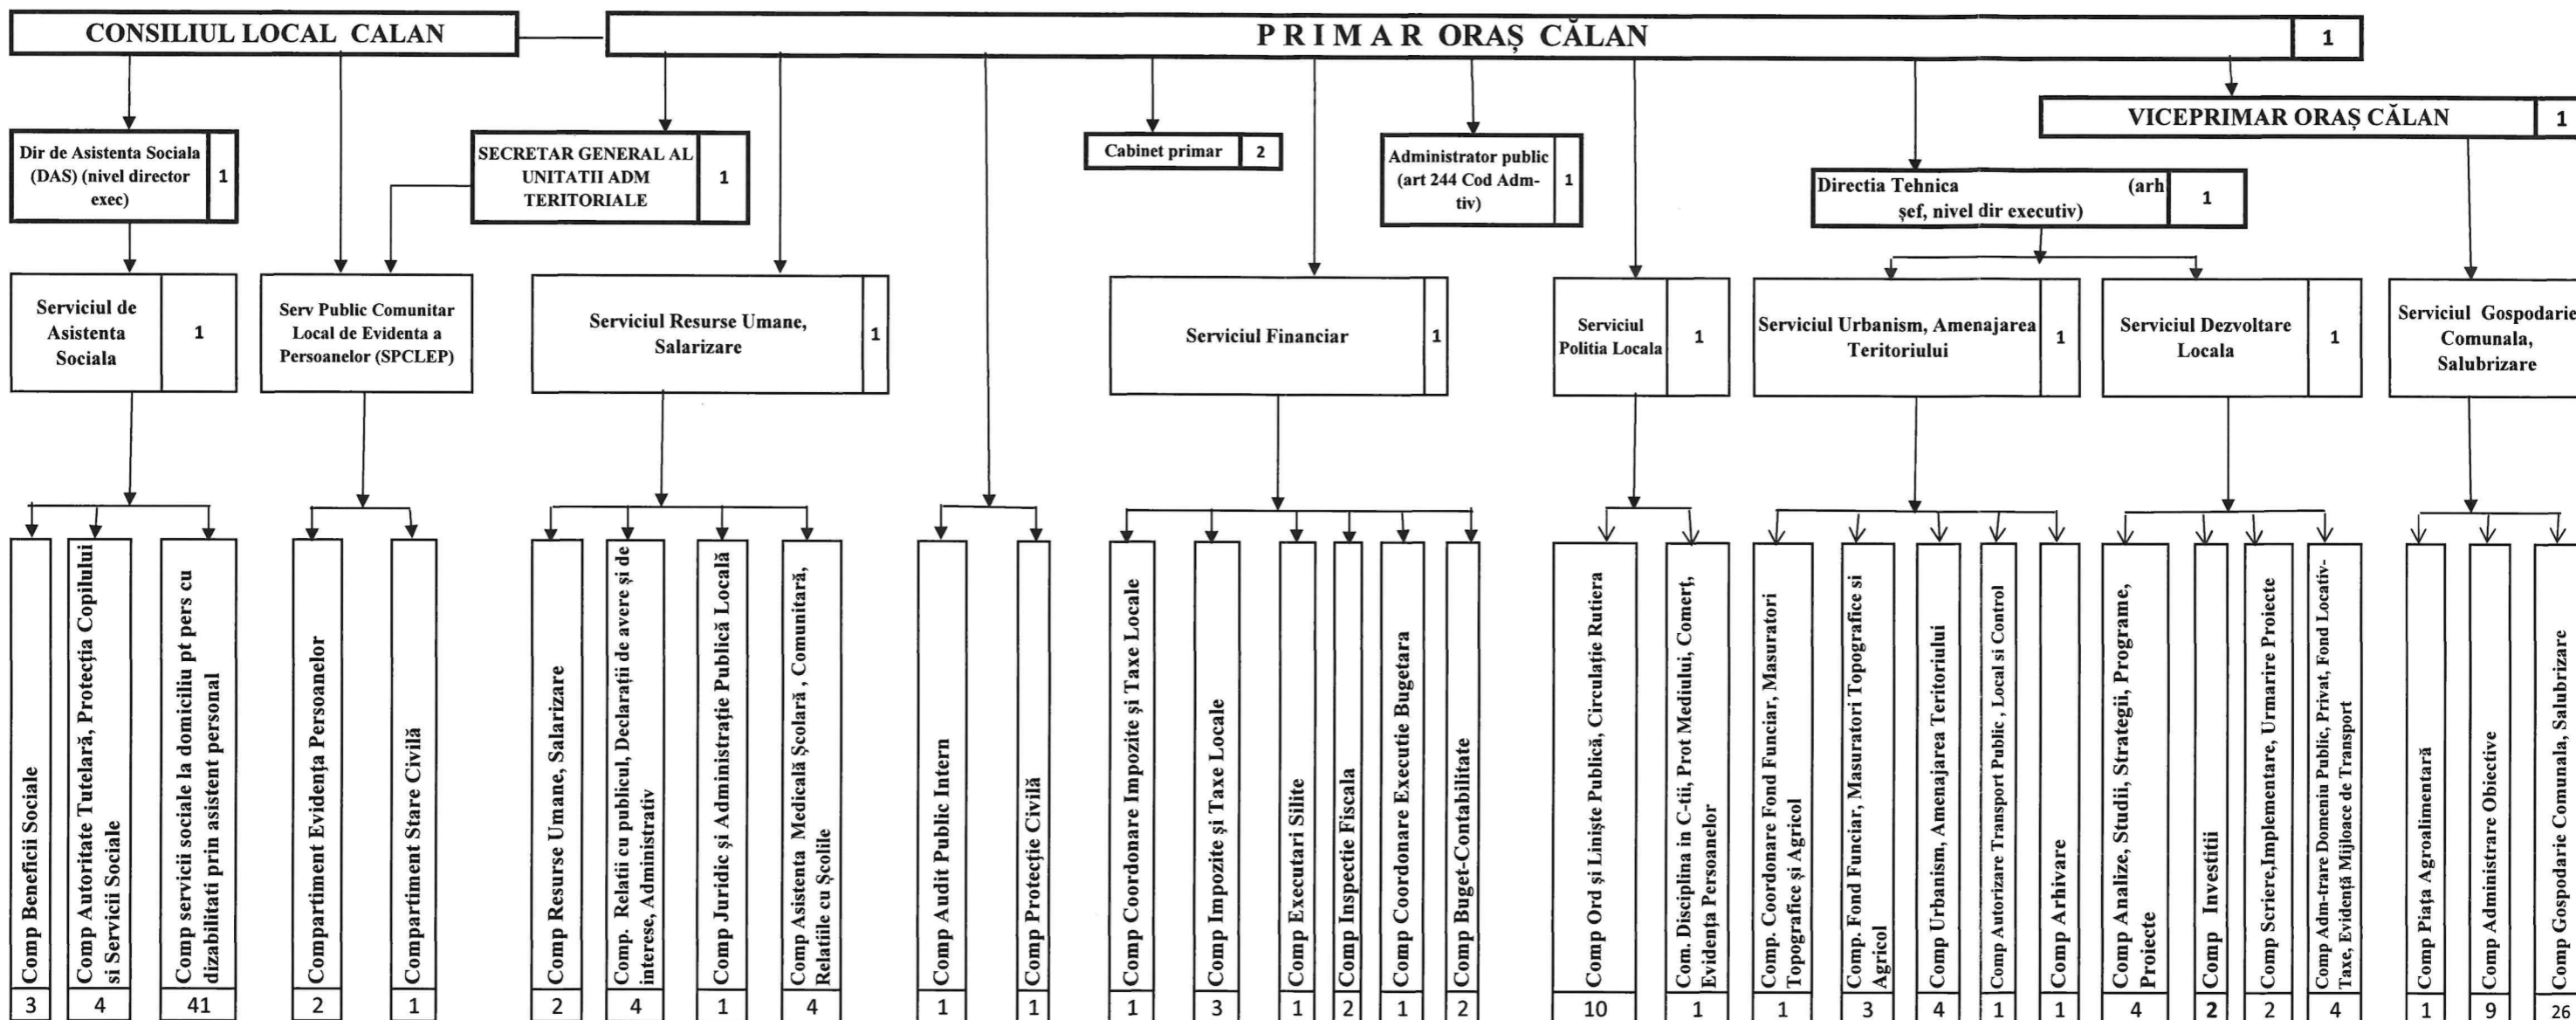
CONSILIUL LOCAL CALAN

PRIMAR ORAȘ CĂLAN 1

VICEPRIMAR ORAȘ CĂLAN 1

Dir de Asistenta Sociala (DAS) (nivel director exec) 1

SECRETAR GENERAL AL UNITATII ADM TERITORIALE 1

Cabinet primar 2

Administrator public (art 244 Cod Adm-tiv) 1

Directia Tehnica (arh şef, nivel dir executiv) 1

Serviciul de Asistenta Sociala 1

Serv Public Comunitar Local de Evidenta a Persoanelor (SPCLEP)

Serviciul Resurse Umane, Salarizare 1

Serviciul Financiar 1

Serviciul Politia Locala 1

Serviciul Urbanism, Amenajarea Teritoriului 1

Serviciul Dezvoltare Locala 1

Serviciul Gospodarie Comunala, Salubrizare

Comp Beneficii Sociale 3

Comp Autoritate Tutelară, Protecția Copilului si Servicii Sociale 4

Comp servicii sociale la domiciliu pt pers cu dizabilitati prin asistent personal 41

Compartiment Evidența Persoanelor 2

Compartiment Stare Civilă 1

Comp Resurse Umane, Salarizare 2

Comp. Relatii cu publicul, Declarații de avere şi de interese, Administrativ 4

Comp Juridic şi Administrație Publică Locală 1

Comp Asistenta Medicală Şcolară , Comunitară, Relatiile cu Şcolile 4

Comp Audit Public Intern 1

Comp Protecție Civilă 1

Comp Coordonare Impozite şi Taxe Locale 1

Comp Impozite şi Taxe Locale 3

Comp Executari Silite 1

Comp Inspectie Fiscala 2

Comp Coordonare Executie Bugetara 1

Comp Buget-Contabilitate 2

Comp Ord şi Linişte Publică, Circulație Rutiera 10

Com. Disciplina in C-tii, Prot Mediului, Comert, Evidența Persoanelor 1

Comp. Coordonare Fond Funciar, Masuratori Topografice şi Agricol 1

Comp. Fond Funciar, Masuratori Topografice si Agricol 3

Comp Urbanism, Amenajarea Teritoriului 4

Comp Autorizare Transport Public , Local si Control 1

Comp Arhivare 1

Comp Analize, Studii, Strategii, Programe, Proiecte 4

Comp Investitii 2

Comp Scriere,Implementare, Urmarire Proiecte 2

Comp Adm-trare Domeniu Public, Privat, Fond Locativ-Taxe, Evidență Mijloace de Transport 4

Comp Piața Agroalimentară 1

Comp Administrare Obiective 9

Comp Gospodarie Comunala, Salubrizare 26